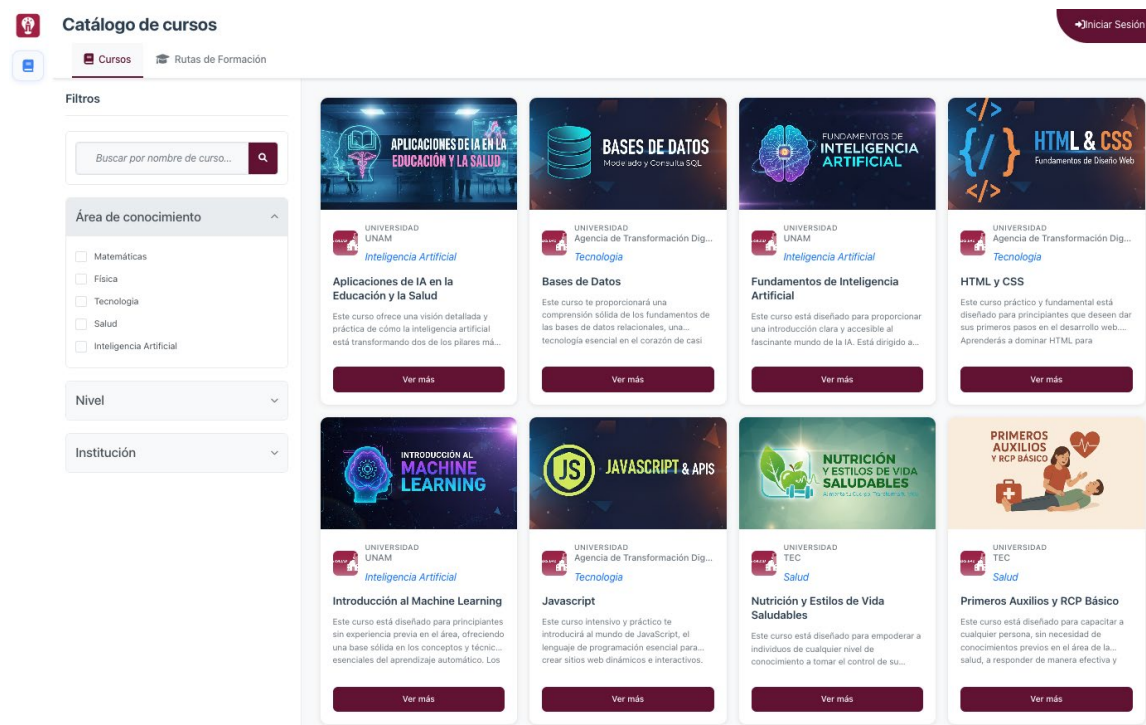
Catálogo de cursos

Iniciar Sesión

Cursos
Rutas de Formación

Filtros

Buscar por nombre de curso...

Área de conocimiento

Matemáticas
Física
Tecnología
Salud
Inteligencia Artificial

Nivel

Institución

APLICACIONES DE IA EN LA EDUCACIÓN Y LA SALUD

UNIVERSIDAD
UNAM
Inteligencia Artificial

Aplicaciones de IA en la Educación y la Salud

Este curso ofrece una visión detallada y práctica de cómo la inteligencia artificial está transformando dos de los pilares má...

Ver más

BASES DE DATOS
Modelado y Consulta SQL

UNIVERSIDAD
Agencia de Transformación Dig...
Tecnología

Bases de Datos

Este curso te proporcionará una comprensión sólida de los fundamentos de las bases de datos relacionales, una... tecnología esencial en el corazón de casi

Ver más

FUNDAMENTOS DE INTELIGENCIA ARTIFICIAL

UNIVERSIDAD
UNAM
Inteligencia Artificial

Fundamentos de Inteligencia Artificial

Este curso está diseñado para proporcionar una introducción clara y accesible al fascinante mundo de la IA. Está dirigido a...

Ver más

HTML & CSS
Fundamentos de Diseño Web

UNIVERSIDAD
Agencia de Transformación Dig...
Tecnología

HTML y CSS

Este curso práctico y fundamental está diseñado para principiantes que deseen dar sus primeros pasos en el desarrollo web.... Aprenderás a dominar HTML para

Ver más

INTRODUCCIÓN AL MACHINE LEARNING

UNIVERSIDAD
UNAM
Inteligencia Artificial

Introducción al Machine Learning

Este curso está diseñado para principiantes sin experiencia previa en el área, ofreciendo una base sólida en los conceptos y técnic... esenciales del aprendizaje automático. Los

Ver más

JAVASCRIPT & APIS

UNIVERSIDAD
Agencia de Transformación Dig...
Tecnología

Javascript

Este curso intensivo y práctico te introducirá al mundo de JavaScript, el lenguaje de programación esencial para... crear sitios web dinámicos e interactivos.

Ver más

NUTRICIÓN Y ESTILOS DE VIDA SALUDABLES
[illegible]

UNIVERSIDAD
TEC
Salud

Nutrición y Estilos de Vida Saludables

Este curso está diseñado para empoderar a individuos de cualquier nivel de conocimiento a tomar el control de su...

Ver más

PRIMEROS AUXILIOS Y RCP BÁSICO

UNIVERSIDAD
TEC
Salud

Primeros Auxilios y RCP Básico

Este curso está diseñado para capacitar a cualquier persona, sin necesidad de conocimientos previos en el área de la salud, a responder de manera efectiva y

Ver más